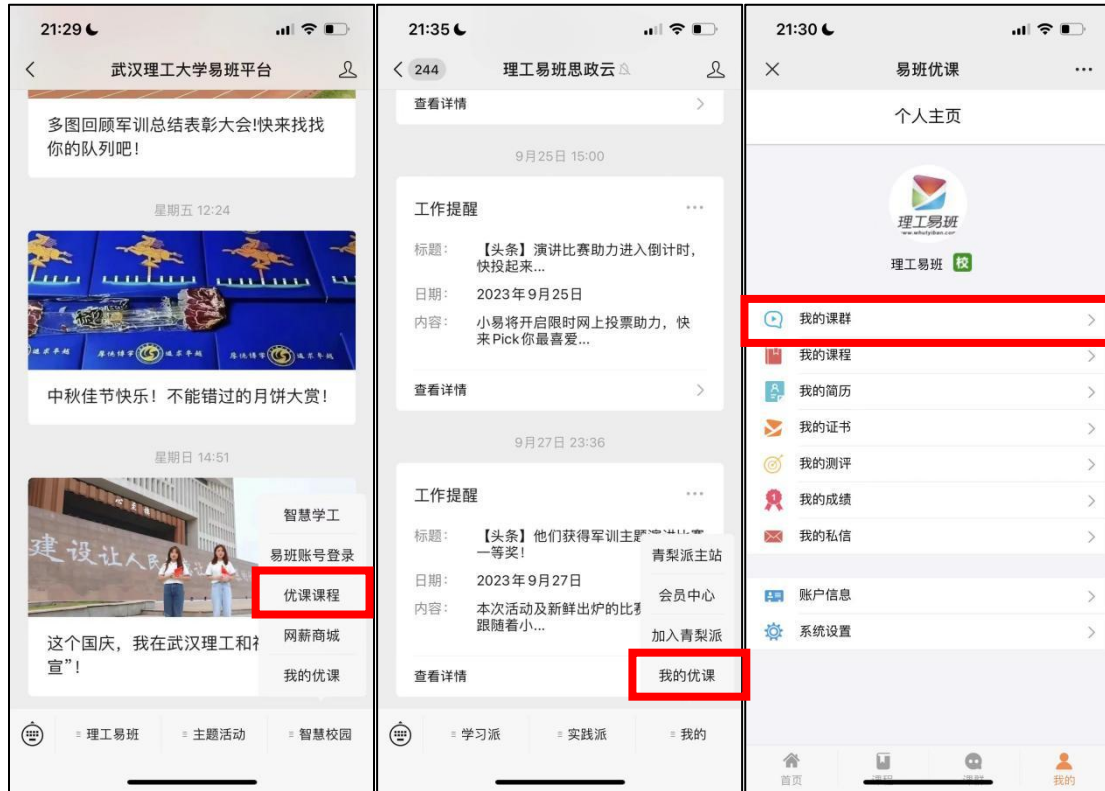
21:29

武汉理工大学易班平台

多图回顾军训总结表彰大会!快来找找你的队列吧!

星期五 12:24

中秋佳节快乐！不能错过的月饼大赏!

星期日 14:51

建设让人民

这个国庆，我在武汉理工和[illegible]宣"!

智慧学工
易班账号登录
优课课程
网薪商城
我的优课

理工易班
主题活动
智慧校园

21:35

244 理工易班思政云

查看详情

9月25日 15:00

工作提醒

标题: 【头条】演讲比赛助力进入倒计时，快投起来...
日期: 2023年9月25日
内容: 小易将开启限时网上投票助力，快来Pick你最喜爱...

查看详情

9月27日 23:36

工作提醒

标题: 【头条】他们获得军训主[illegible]一等奖!
日期: 2023年9月27日
内容: 本次活动及新鲜出炉的比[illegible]跟随着小...

查看详情

青梨派主站
会员中心
加入青梨派
我的优课

学习派
实践派
我的

21:30

易班优课

个人主页

理工易班

理工易班 校

我的课群
我的课程
我的简历
我的证书
我的测评
我的成绩
我的私信
账户信息
系统设置

首页
课程
课群
我的